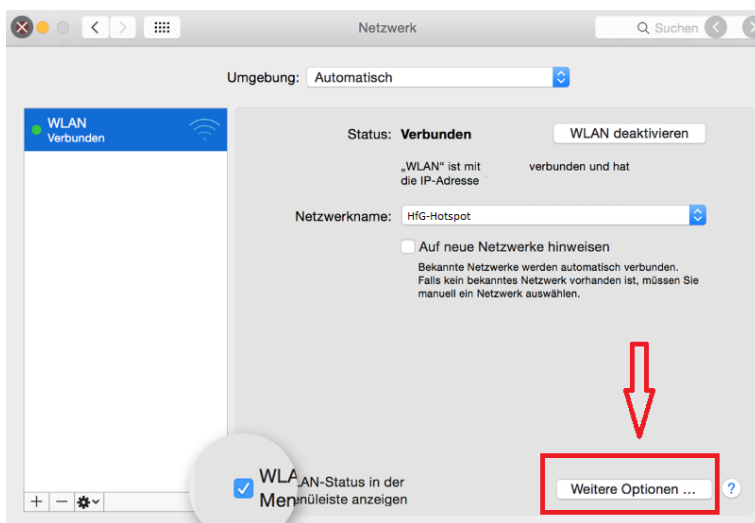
Netzwerk

Suchen

Umgebung: Automatisch

WLAN
Verbunden

Status: Verbunden

WLAN deaktivieren

„WLAN" ist mit verbunden und hat die IP-Adresse

Netzwerkname: HfG-Hotspot

Auf neue Netzwerke hinweisen

Bekannte Netzwerke werden automatisch verbunden. Falls kein bekanntes Netzwerk vorhanden ist, müssen Sie manuell ein Netzwerk auswählen.

WLAN-Status in der Menüleiste anzeigen

Weitere Optionen ...

?

+ −